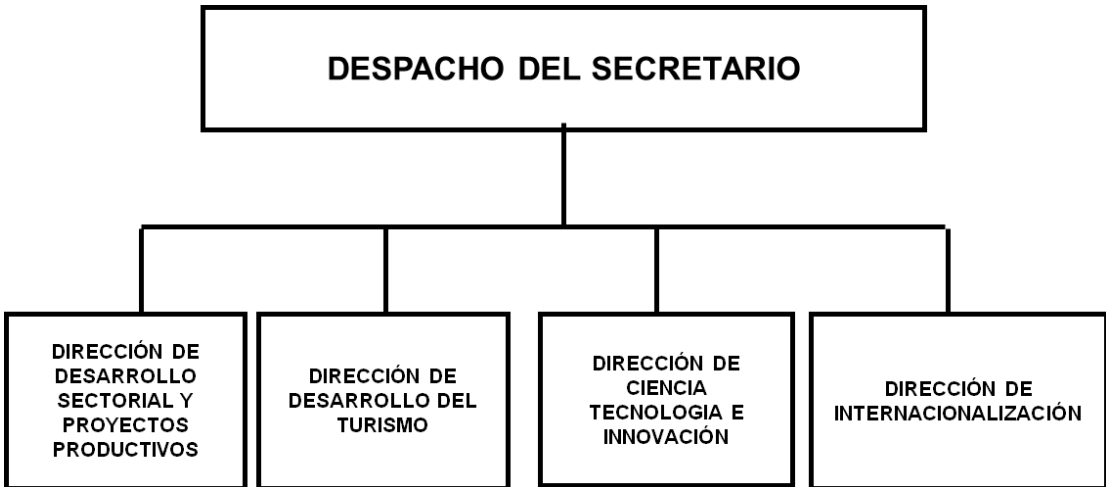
DESPACHO DEL SECRETARIO

DIRECCIÓN DE DESARROLLO SECTORIAL Y PROYECTOS PRODUCTIVOS

DIRECCIÓN DE DESARROLLO DEL TURISMO

DIRECCIÓN DE CIENCIA TECNOLOGIA E INNOVACIÓN

DIRECCIÓN DE INTERNACIONALIZACIÓN